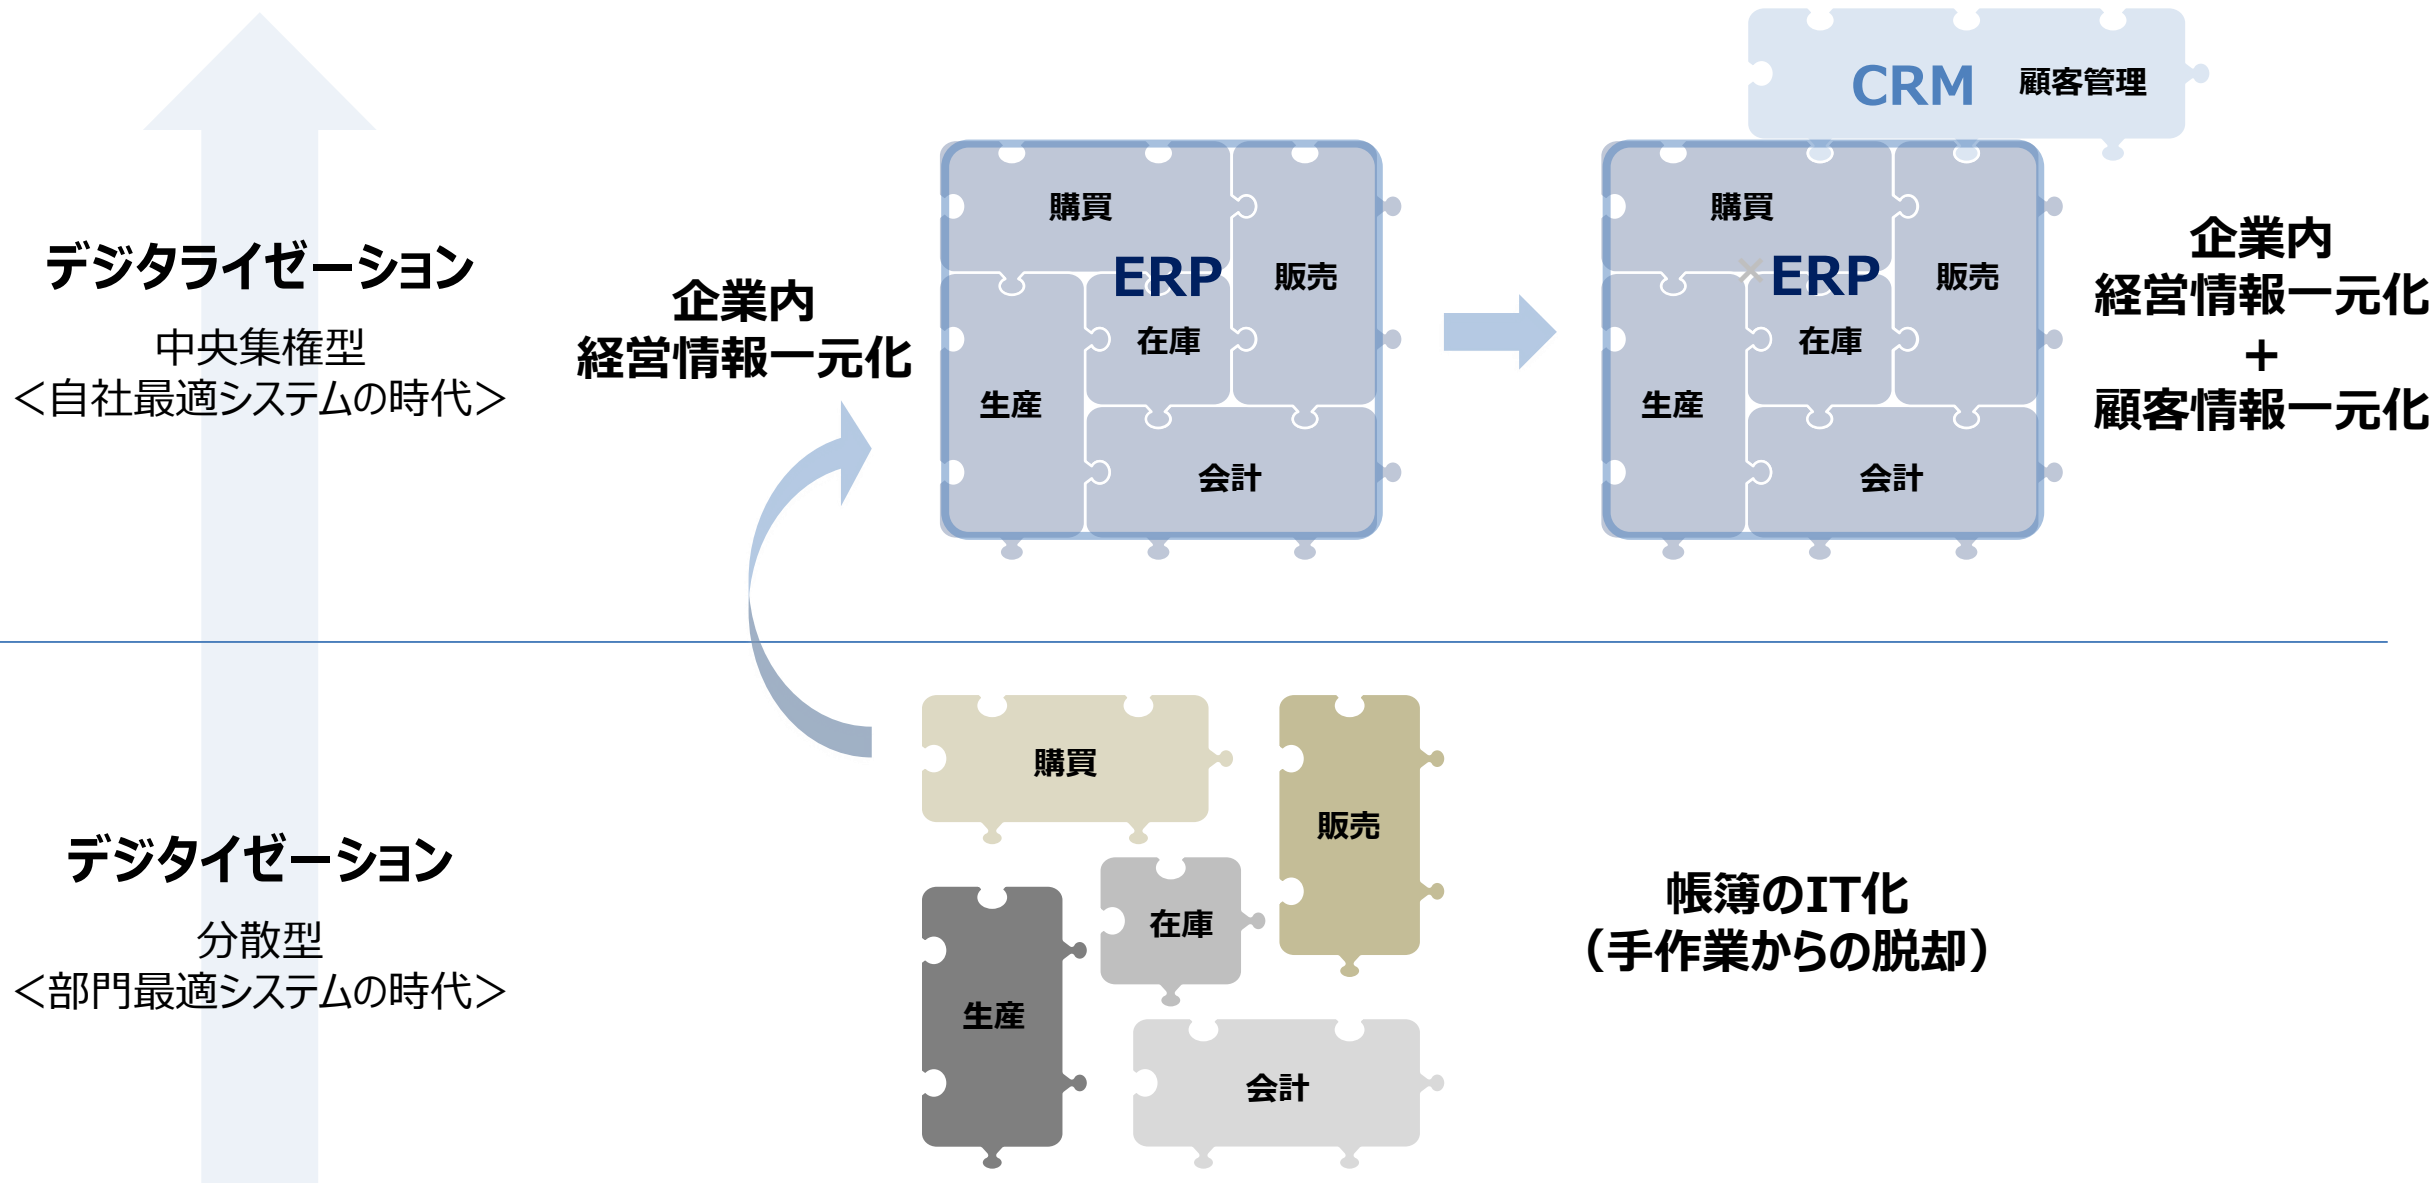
CRM 顧客管理

デジタライゼーション
中央集権型
<自社最適システムの時代>

企業内
経営情報一元化

購買
ERP
販売
在庫
生産
会計

購買
ERP
販売
在庫
生産
会計

企業内
経営情報一元化
+
顧客情報一元化

デジタイゼーション
分散型
<部門最適システムの時代>

購買
販売
在庫
生産
会計

帳簿のIT化
(手作業からの脱却)